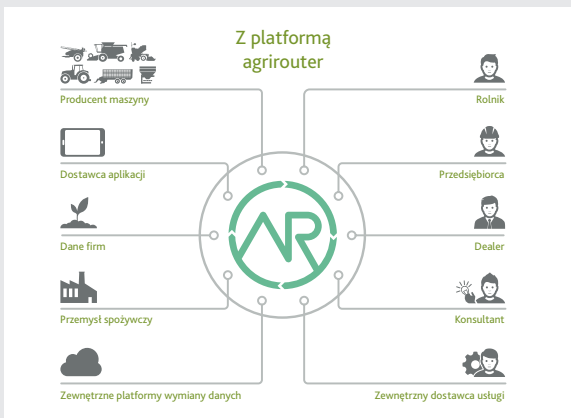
Z platformą agrirouter

Producent maszyny

Dostawca aplikacji

Dane firm

Przemysł spożywczy

Zewnętrzne platformy wymiany danych

Rolnik

Przedsiębiorca

Dealer

Konsultant

Zewnętrzny dostawca usługi

AR